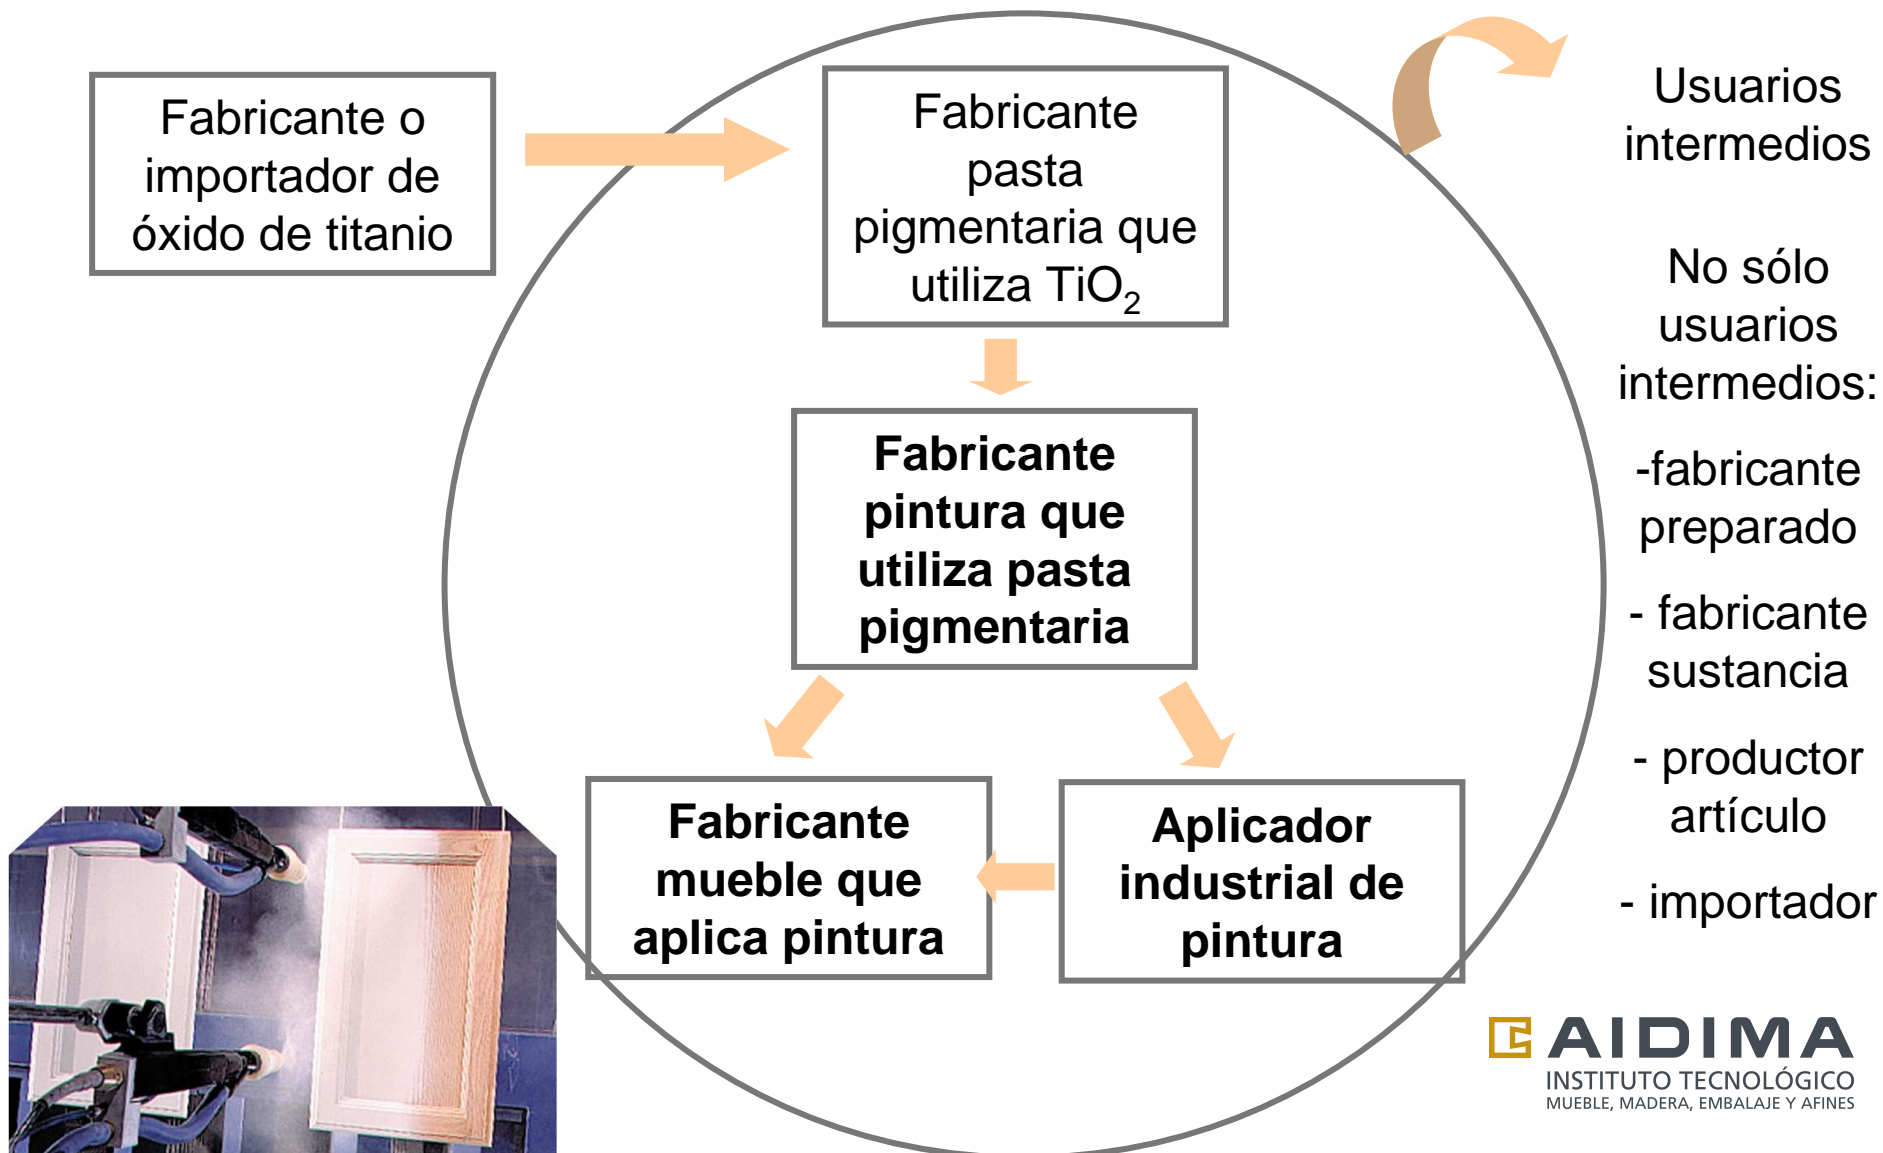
Fabricante o importador de óxido de titanio

Fabricante pasta pigmentaria que utiliza $TiO_2$

Fabricante pintura que utiliza pasta pigmentaria

Fabricante mueble que aplica pintura

Aplicador industrial de pintura

Usuarios intermedios

No sólo usuarios intermedios:

-fabricante preparado

- fabricante sustancia

- productor artículo

- importador

AIDIMA
INSTITUTO TECNOLÓGICO
MUEBLE, MADERA, EMBALAJE Y AFINES